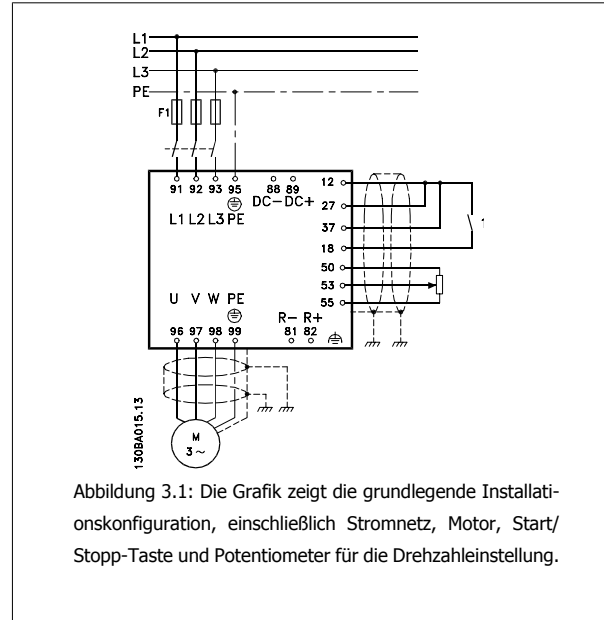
L1
L2
L3
PE
F1
91 92 93 95
L1 L2 L3 PE
88 89
DC− DC+
12
27
37
18
50
53
55
U V W PE
96 97 98 99
R− R+
81 82
M
3 ~
130BA015.13

Abbildung 3.1: Die Grafik zeigt die grundlegende Installationskonfiguration, einschließlich Stromnetz, Motor, Start/ Stopp-Taste und Potentiometer für die Drehzahleinstellung.